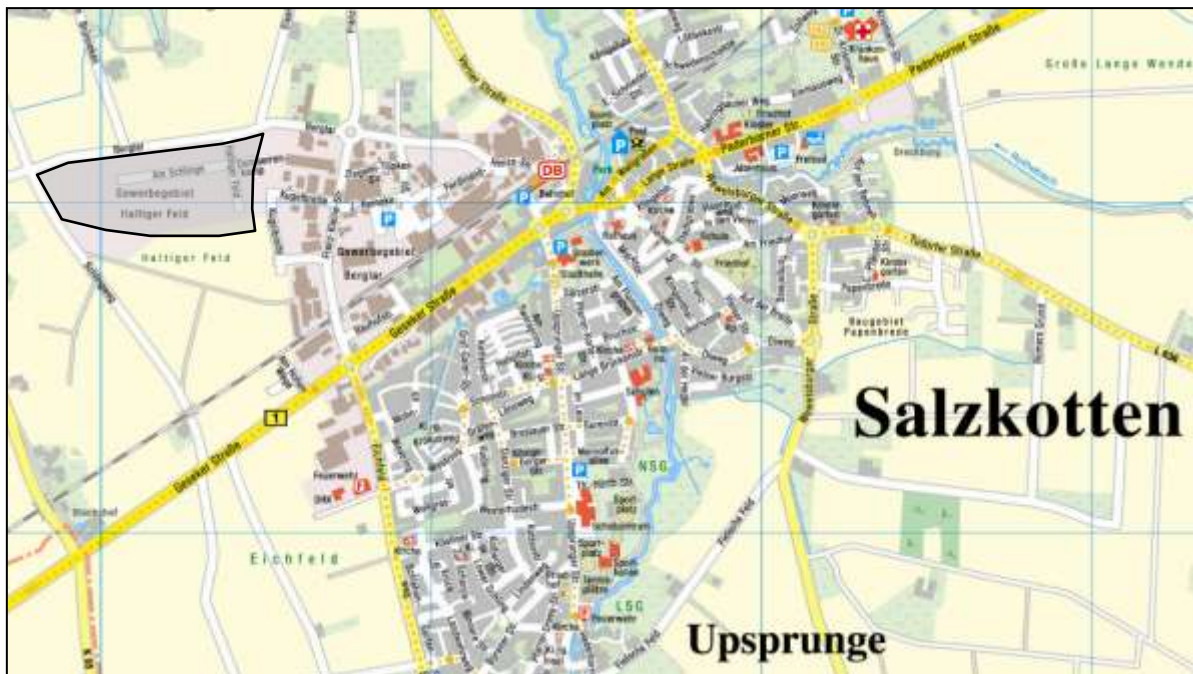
Große Lange Wende

Paderborner Straße

Bergtor

Im Schlinge

Gewerbegebiet

Hattiger Feld

Hattiger Feld

DB

Bahnhof

Post

Paderborner Str.

Gewerbegebiet

Bergtor

Geseker Straße

Upsprunger Straße

Stadthalle

Tudorfer Straße

Baugebiet Papenbrede

Salzkotten

NSG

Sportplatz

LSG

Feuerwehr

Eichfeld

Geseker Straße

1

Upsprunge